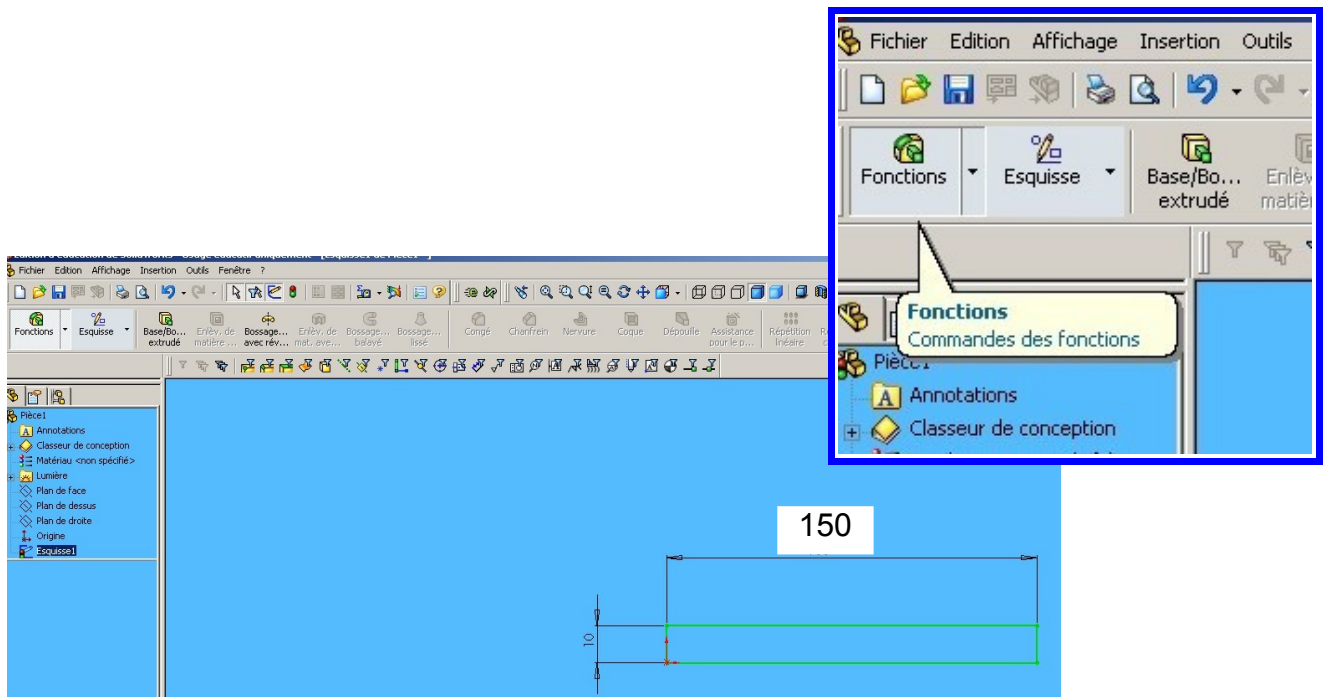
Fichier Edition Affichage Insertion Outils

Fonctions
Esquisse
Base/Bo... extrudé
Enlèv matiè

Fonctions
Commandes des fonctions

Pièce1
Annotations
Classeur de conception

Fichier Edition Affichage Insertion Outils Fenêtre ?

Fonctions
Esquisse
Base/Bo... extrudé
Enlèv. de matière ...
Bossage... avec rév...
Enlèv. de mat. ave...
Bossage... balayé
Bossage... lissé
Congé
Chanfrein
Nervure
Coque
Dépouille
Assistance pour le p...
Répétition linéaire

Pièce1
Annotations
Classeur de conception
Matériau <non spécifié>
Lumière
Plan de face
Plan de dessus
Plan de droite
Origine
Esquisse1

150

10